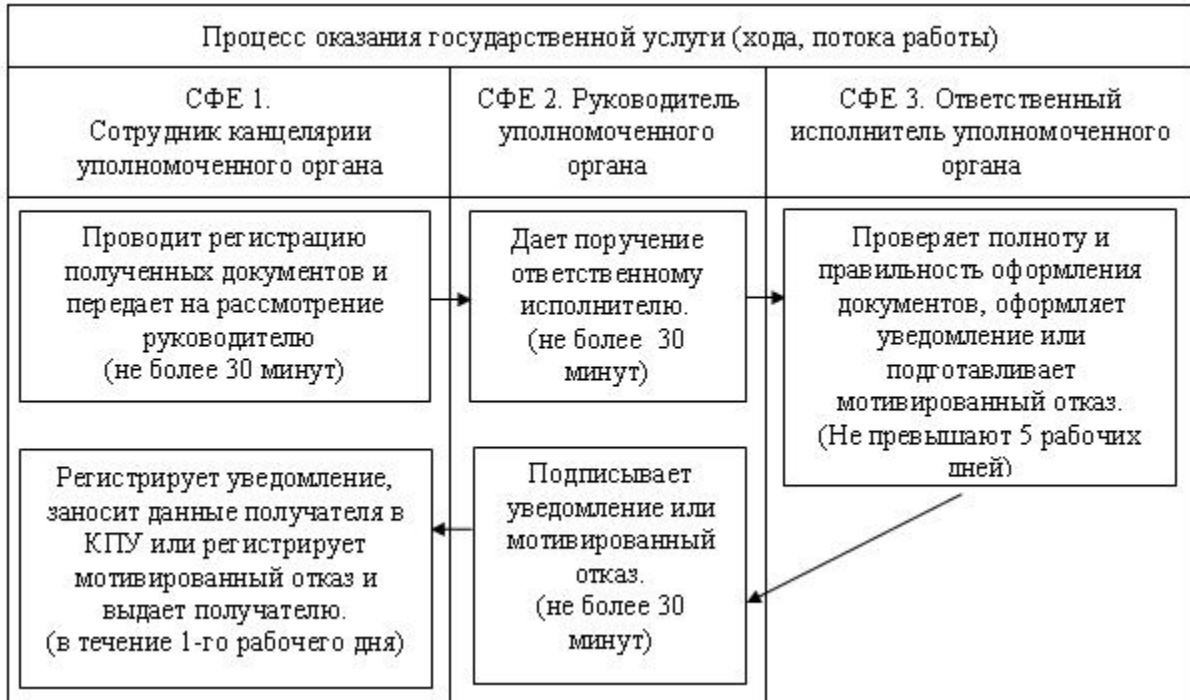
Процесс оказания государственной услуги (хода, потока работы)

СФЕ 1. Сотрудник канцелярии уполномоченного органа

СФЕ 2. Руководитель уполномоченного органа

СФЕ 3. Ответственный исполнитель уполномоченного органа

Проводит регистрацию полученных документов и передает на рассмотрение руководителю (не более 30 минут)

Дает поручение ответственному исполнителю. (не более 30 минут)

Проверяет полноту и правильность оформления документов, оформляет уведомление или подготавливает мотивированный отказ. (Не превышают 5 рабочих дней)

Подписывает уведомление или мотивированный отказ. (не более 30 минут)

Регистрирует уведомление, заносит данные получателя в КПУ или регистрирует мотивированный отказ и выдает получателю. (в течение 1-го рабочего дня)